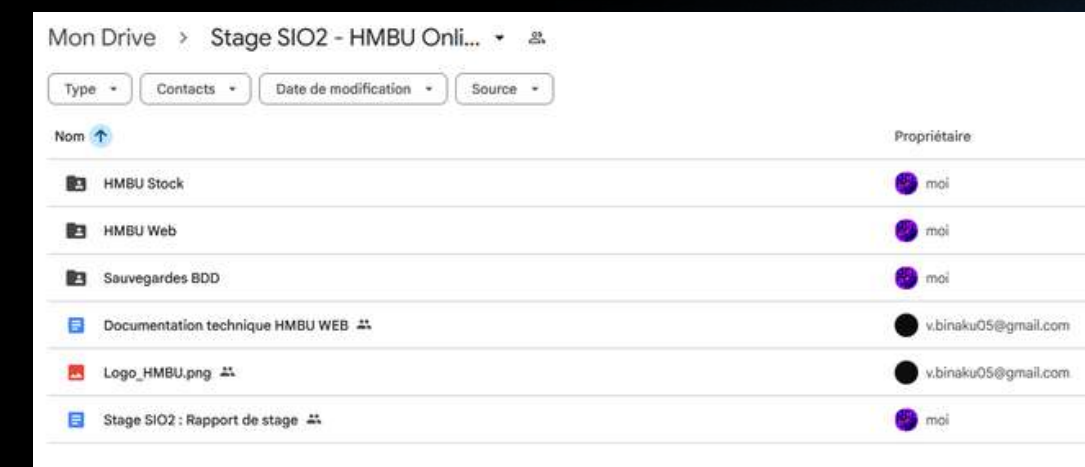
Mon Drive > Stage SIO2 - HMBU Onli...

Type ▾ Contacts ▾ Date de modification ▾ Source ▾

| Nom ↑ | Propriétaire |
|---|---|
| HMBU Stock | moi |
| HMBU Web | moi |
| Sauvegardes BDD | moi |
| Documentation technique HMBU WEB | v.binaku05@gmail.com |
| Logo_HMBU.png | v.binaku05@gmail.com |
| Stage SIO2 : Rapport de stage | moi |